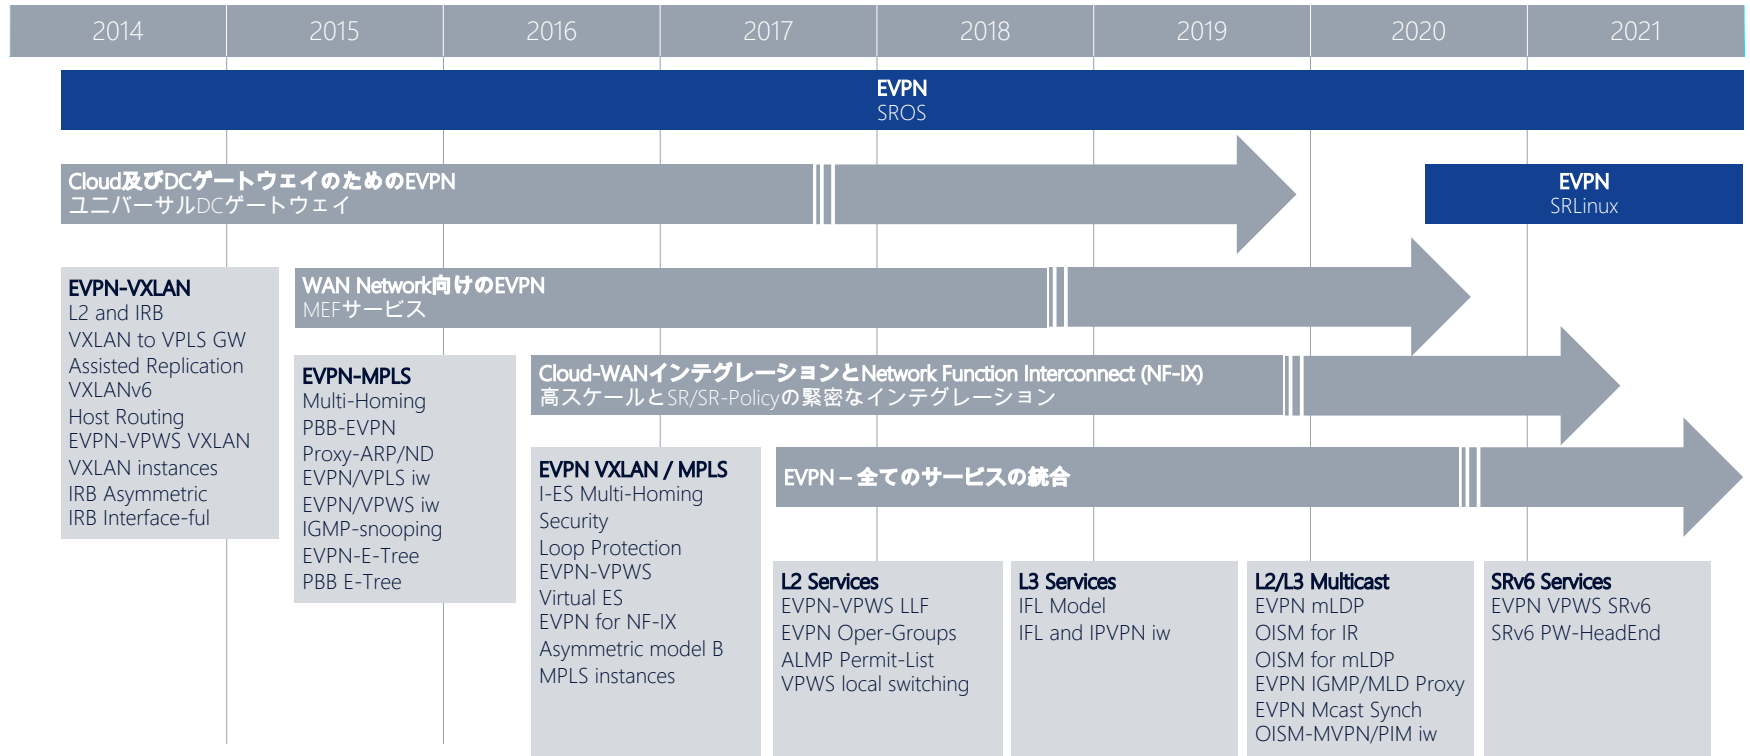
2014 2015 2016 2017 2018 2019 2020 2021

EVPN
SROS

Cloud及びDCゲートウエイのためのEVPN
ユニバーサルDCゲートウェイ

EVPN
SRLinux

EVPN-VXLAN
L2 and IRB
VXLAN to VPLS GW
Assisted Replication
VXLANv6
Host Routing
EVPN-VPWS VXLAN
VXLAN instances
IRB Asymmetric
IRB Interface-ful

WAN Network向けのEVPN
MEFサービス

EVPN-MPLS
Multi-Homing
PBB-EVPN
Proxy-ARP/ND
EVPN/VPLS iw
EVPN/VPWS iw
IGMP-snooping
EVPN-E-Tree
PBB E-Tree

Cloud-WANインテグレーションとNetwork Function Interconnect (NF-IX)
高スケールとSR/SR-Policyの緊密なインテグレーション

EVPN VXLAN / MPLS
I-ES Multi-Homing
Security
Loop Protection
EVPN-VPWS
Virtual ES
EVPN for NF-IX
Asymmetric model B
MPLS instances

EVPN – 全てのサービスの統合

L2 Services
EVPN-VPWS LLF
EVPN Oper-Groups
ALMP Permit-List
VPWS local switching

L3 Services
IFL Model
IFL and IPVPN iw

L2/L3 Multicast
EVPN mLDP
OISM for IR
OISM for mLDP
EVPN IGMP/MLD Proxy
EVPN Mcast Synch
OISM-MVPN/PIM iw

SRv6 Services
EVPN VPWS SRv6
SRv6 PW-HeadEnd